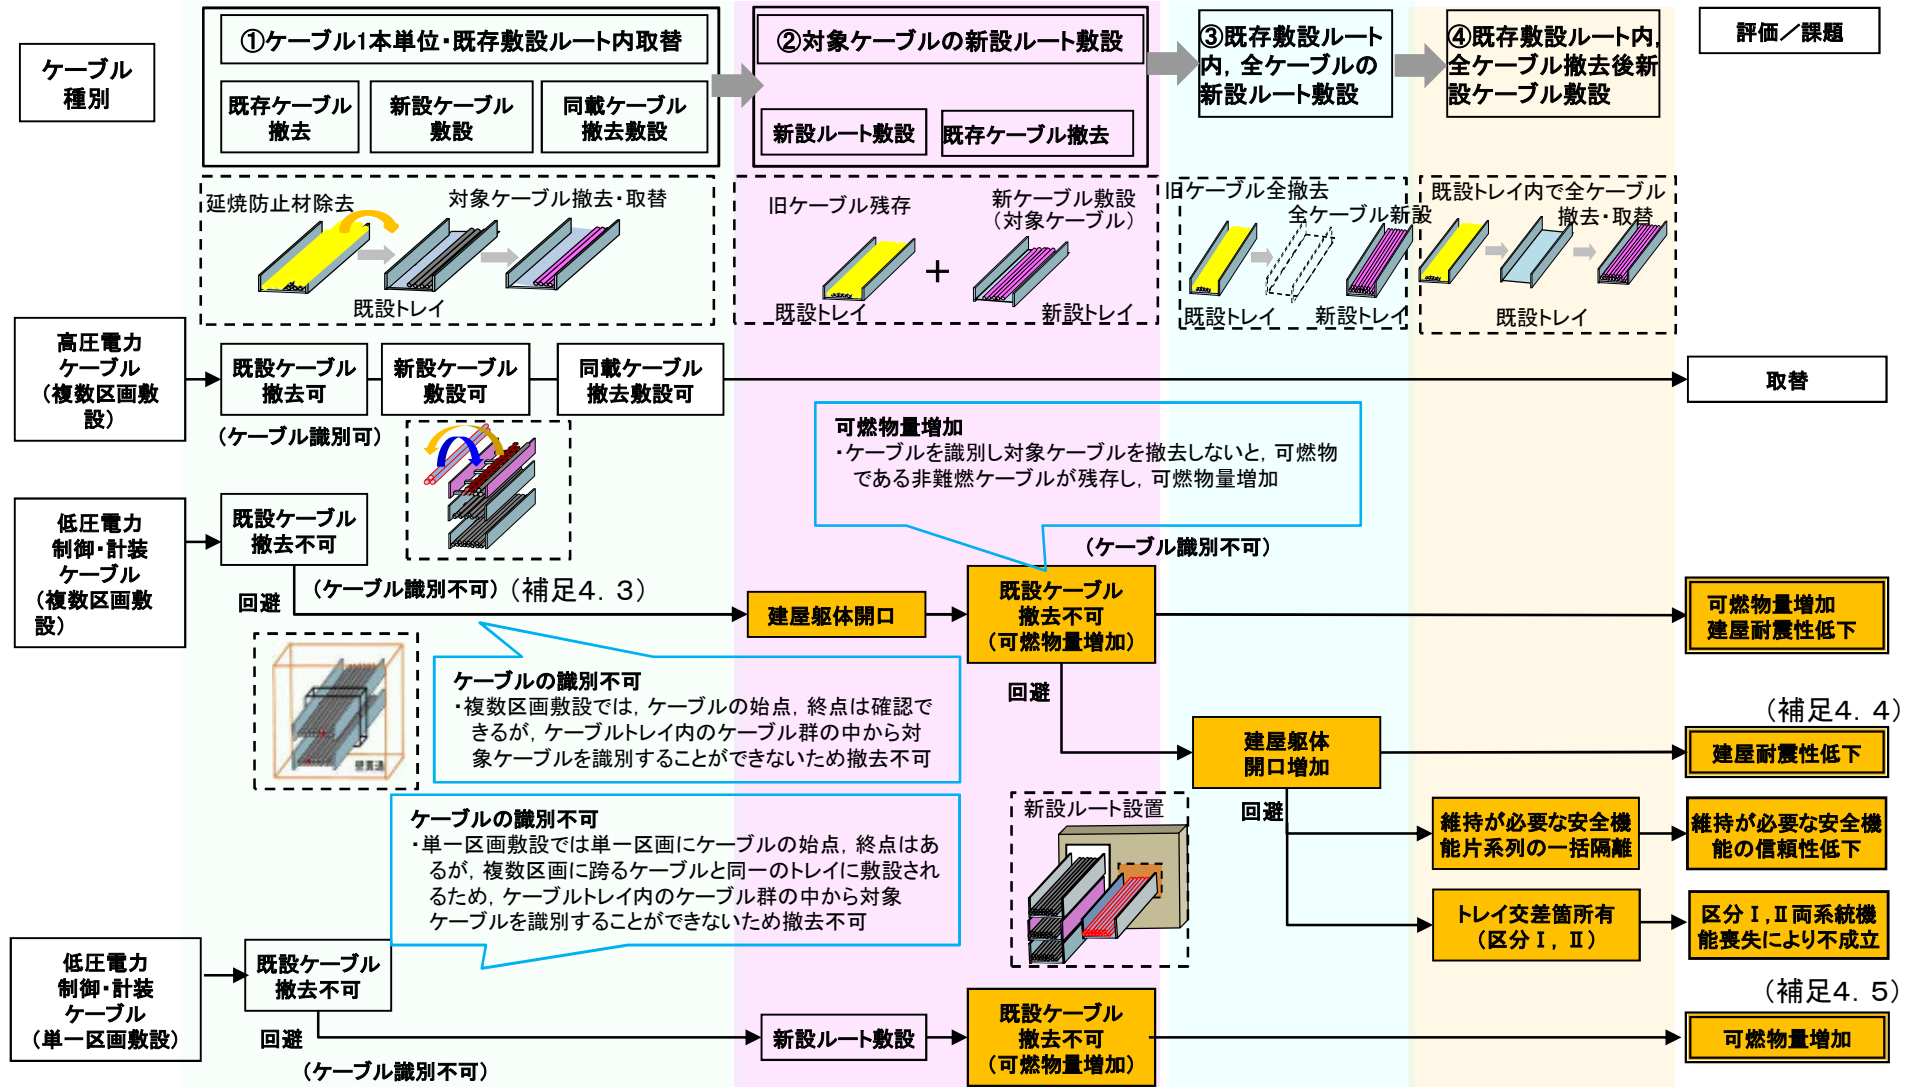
ケーブル種別

①ケーブル1本単位・既存敷設ルート内取替

既存ケーブル撤去

新設ケーブル敷設

同載ケーブル撤去敷設

②対象ケーブルの新設ルート敷設

新設ルート敷設

既存ケーブル撤去

③既存敷設ルート内，全ケーブルの新設ルート敷設

④既存敷設ルート内，全ケーブル撤去後新設ケーブル敷設

評価／課題

延焼防止材除去

対象ケーブル撤去・取替

既設トレイ

旧ケーブル残存

新ケーブル敷設（対象ケーブル）

既設トレイ

新設トレイ

旧ケーブル全撤去

全ケーブル新設

既設トレイ

新設トレイ

既設トレイ内で全ケーブル撤去・取替

既設トレイ

高圧電力ケーブル（複数区画敷設）

既設ケーブル撤去可

新設ケーブル敷設可

同載ケーブル撤去敷設可

取替

（ケーブル識別可）

可燃物量増加
・ケーブルを識別し対象ケーブルを撤去しないと，可燃物である非難燃ケーブルが残存し，可燃物量増加

低圧電力制御・計装ケーブル（複数区画敷設）

既設ケーブル撤去不可

（ケーブル識別不可）

回避

（ケーブル識別不可）（補足4．3）

建屋躯体開口

既設ケーブル撤去不可（可燃物量増加）

可燃物量増加
建屋耐震性低下

回避

ケーブルの識別不可
・複数区画敷設では，ケーブルの始点，終点は確認できるが，ケーブルトレイ内のケーブル群の中から対象ケーブルを識別することができないため撤去不可

建屋躯体開口増加

（補足4．4）

建屋耐震性低下

ケーブルの識別不可
・単一区画敷設では単一区画にケーブルの始点，終点はあるが，複数区画に跨るケーブルと同一のトレイに敷設されるため，ケーブルトレイ内のケーブル群の中から対象ケーブルを識別することができないため撤去不可

新設ルート設置

回避

維持が必要な安全機能片系列の一括隔離

維持が必要な安全機能の信頼性低下

トレイ交差箇所有（区分Ⅰ，Ⅱ）

区分Ⅰ，Ⅱ両系統機能喪失により不成立

低圧電力制御・計装ケーブル（単一区画敷設）

既設ケーブル撤去不可

回避

（ケーブル識別不可）

新設ルート敷設

既設ケーブル撤去不可（可燃物量増加）

（補足4．5）

可燃物量増加